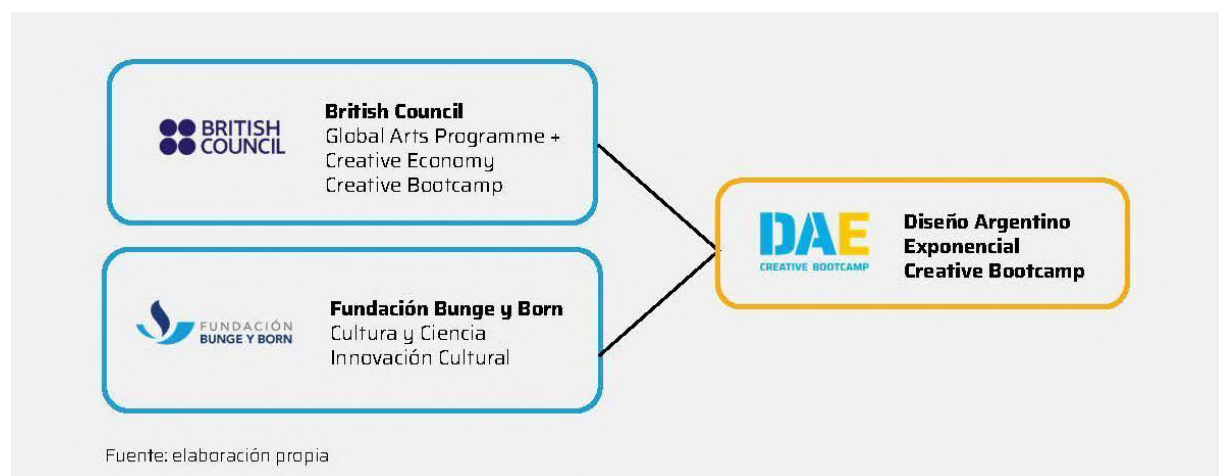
BRITISH COUNCIL

**British Council**
Global Arts Programme +
Creative Economy
Creative Bootcamp

FUNDACIÓN BUNGE Y BORN

**Fundación Bunge y Born**
Cultura y Ciencia
Innovación Cultural

DAE
CREATIVE BOOTCAMP

**Diseño Argentino Exponencial Creative Bootcamp**

Fuente: elaboración propia